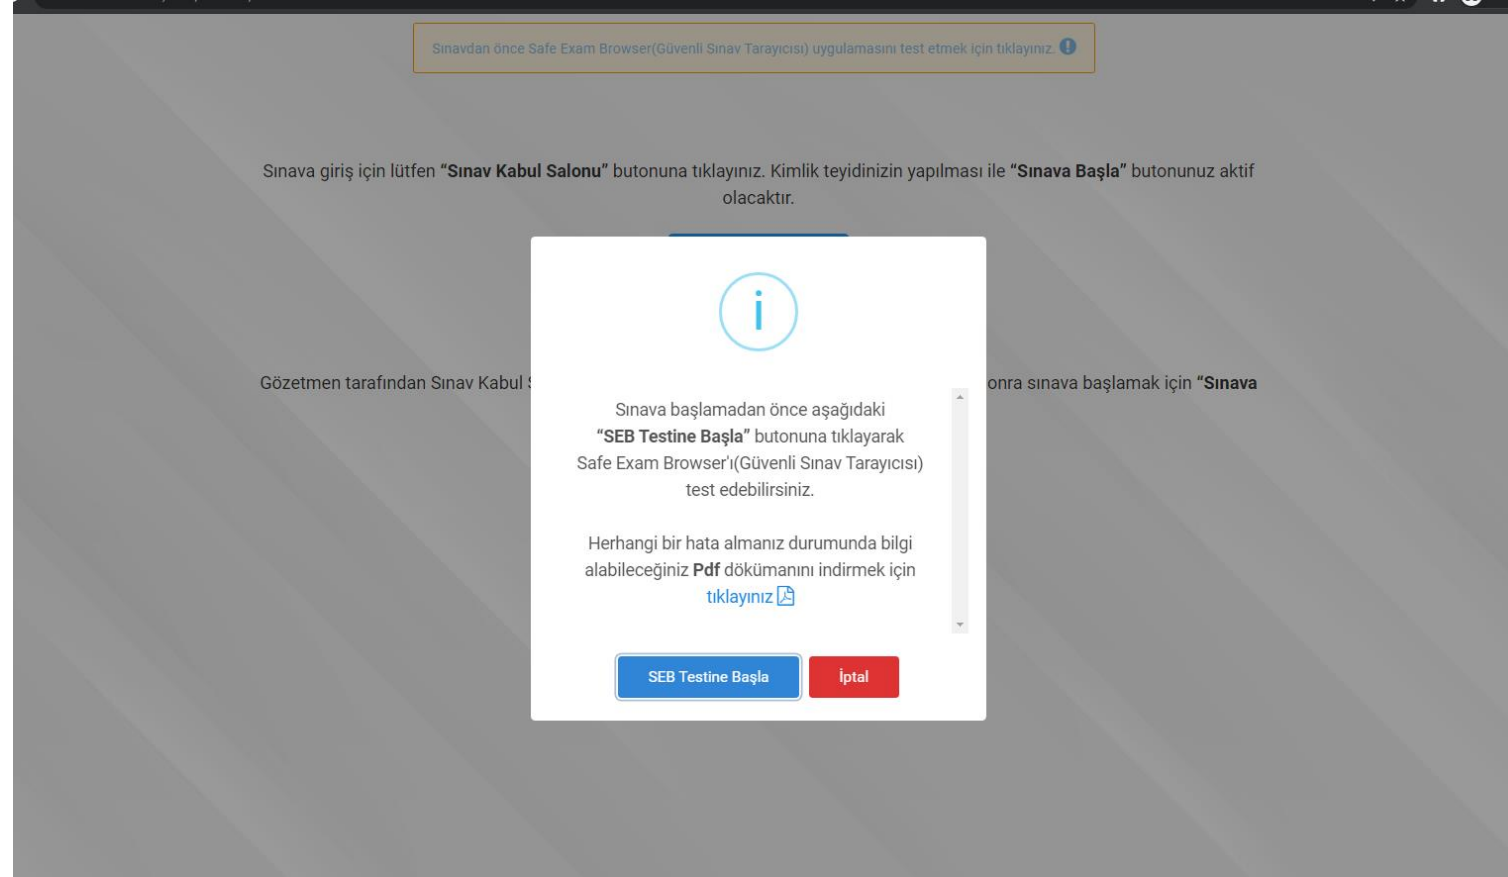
Sınavdan önce Safe Exam Browser(Güvenli Sınav Tarayıcısı) uygulamasını test etmek için tıklayınız.

Sınava giriş için lütfen **"Sınav Kabul Salonu"** butonuna tıklayınız. Kimlik teyidinizin yapılması ile **"Sınava Başla"** butonunuz aktif olacaktır.

Gözetmen tarafından Sınav Kabul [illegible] onra sınava başlamak için **"Sınava**

Sınava başlamadan önce aşağıdaki **"SEB Testine Başla"** butonuna tıklayarak Safe Exam Browser'ı(Güvenli Sınav Tarayıcısı) test edebilirsiniz.

Herhangi bir hata almanız durumunda bilgi alabileceğiniz **Pdf** dökümanını indirmek için tıklayınız

SEB Testine Başla

İptal